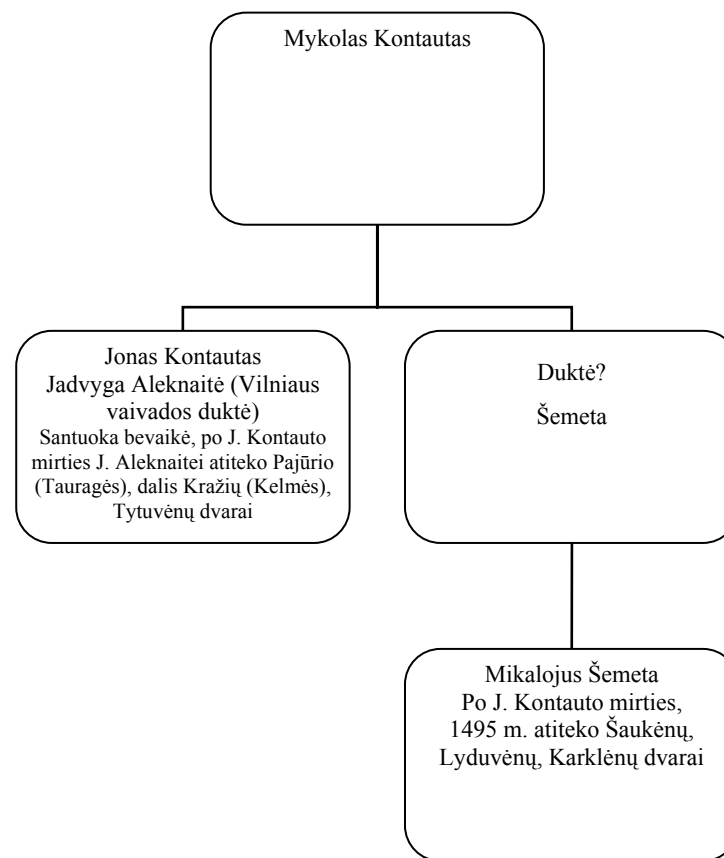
Mykolas Kontautas

Jonas Kontautas
Jadvyga Aleknaitė (Vilniaus vaivados duktė)
Santuoka bevaikė, po J. Kontauto mirties J. Aleknaitei atiteko Pajūrio (Tauragės), dalis Kražių (Kelmės), Tytuvėnų dvarai

Duktė?
Šemeta

Mikalojus Šemeta
Po J. Kontauto mirties, 1495 m. atiteko Šaukėnų, Lyduvėnų, Karklėnų dvarai